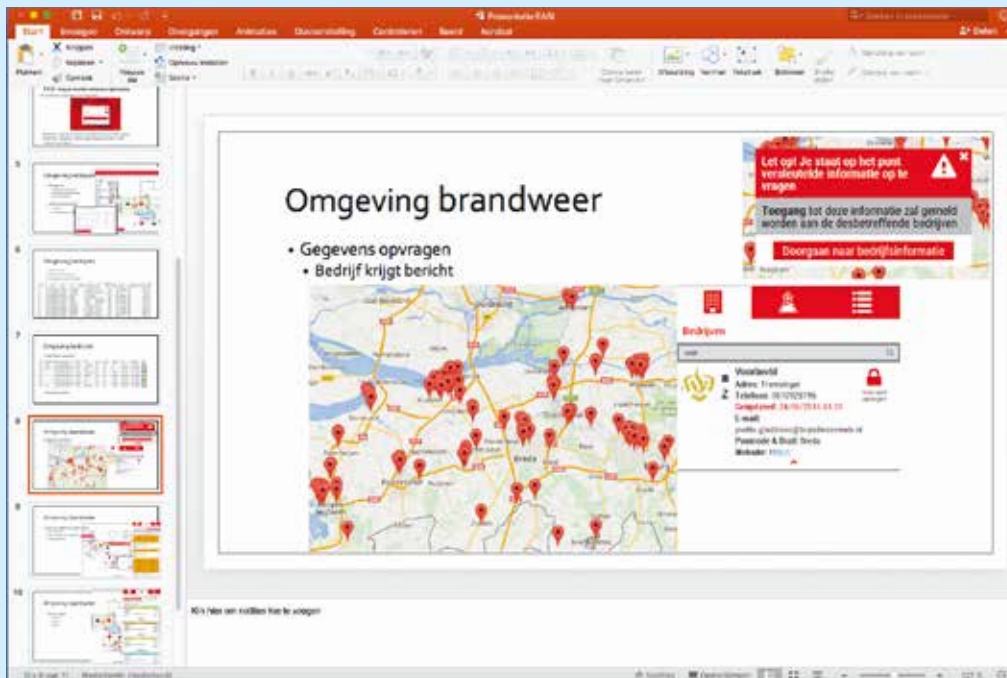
Presentatie RAN

Start Invoegen Ontwerp Overgangen Animaties Diavoorstelling Controleren Beeld Acrobat

Delen

Knippen Kopiëren Opmaak Plakken Nieuwe dia Indeling Opnieuw instellen Sectie

Afbeelding Vormen Tekstvak Schikken Snelle stijlen

Omgeving brandweer

• Gegevens opvragen
• Bedrijf krijgt bericht

Let op! Je staat op het punt vertrouwelijke informatie op te vragen

Toegang tot deze informatie zal gemeld worden aan de desbetreffende bedrijven

Doorgaan naar bedrijfsinformatie

Bedrijven

Voorbeeld
Adres: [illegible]
Telefoon: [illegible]
Gesprotend: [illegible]
E-mail: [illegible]
Postcode & Stad: Breda
Website: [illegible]

Breda

Klik hier om notities toe te voegen

Notities Opmerkingen